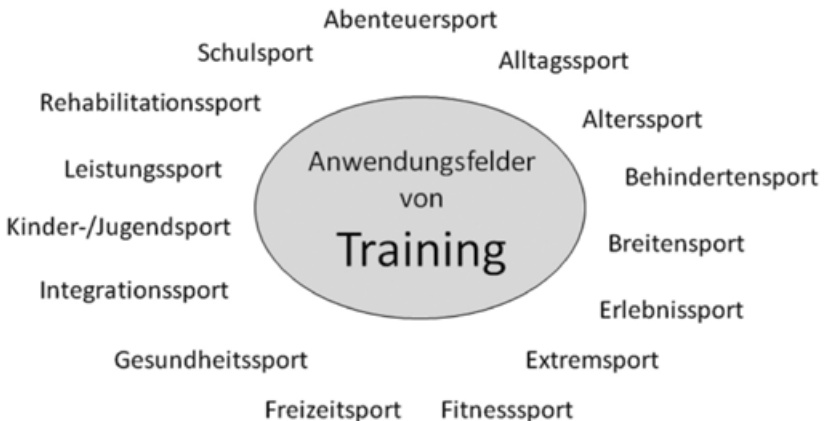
Abenteuersport
Schulsport
Alltagssport
Rehabilitationssport
Alterssport
Anwendungsfelder von
Training
Leistungssport
Behindertensport
Kinder-/Jugendsport
Breitensport
Integrationssport
Erlebnissport
Gesundheitssport
Extremsport
Freizeitsport
Fitnesssport